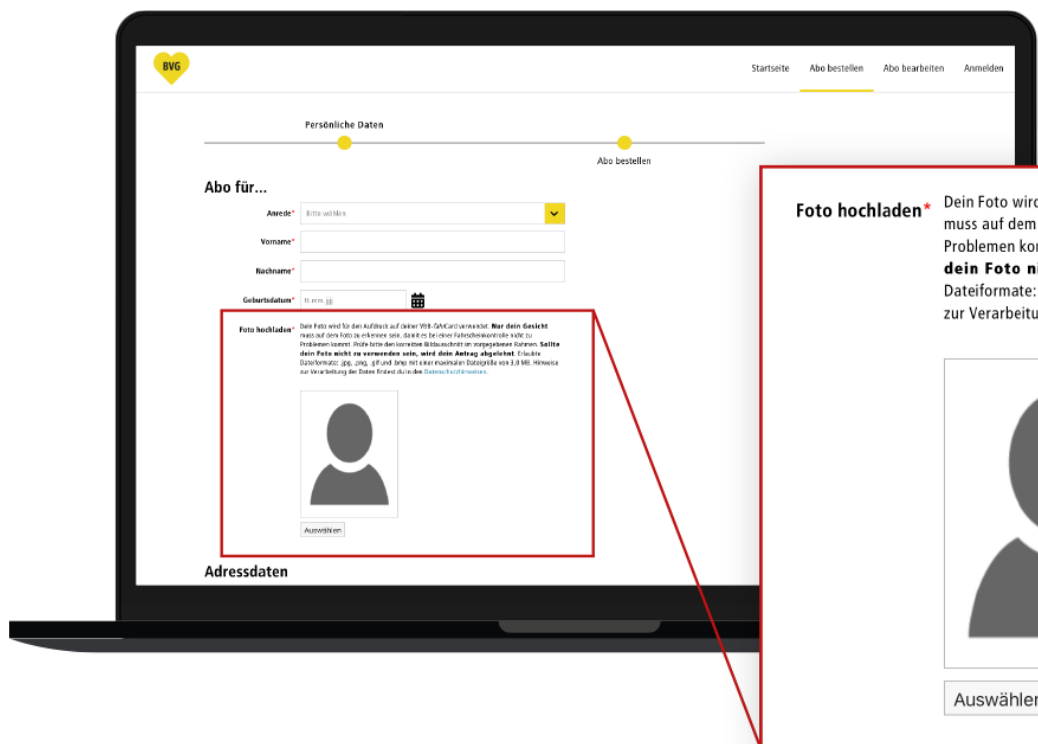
BVG

Startseite Abo bestellen Abo bearbeiten Anmelden

Persönliche Daten

Abo bestellen

Abo für...

Anrede* Bitte wählen

Vorname*

Nachname*

Geburtsdatum* tt.mm.jjjj

Foto hochladen* Dein Foto wird für den Aufdruck auf deiner VBB-fahrCard verwendet. **Nur dein Gesicht** muss auf dem Foto zu erkennen sein, damit es bei einer Fahrscheinkontrolle nicht zu Problemen kommt. Prüfe bitte den korrekten Bildausschnitt im vorgegebenen Rahmen. **Sollte dein Foto nicht zu verwenden sein, wird dein Antrag abgelehnt.** Erlaubte Dateiformate: .jpg, .jpeg, .gif und .bmp mit einer maximalen Dateigröße von 3,0 MB. Hinweise zur Verarbeitung der Daten findest du in den Datenschutzhinweisen.

Auswählen

Adressdaten

Foto hochladen* Dein Foto wird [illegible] muss auf dem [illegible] Problemen ko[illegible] **dein Foto ni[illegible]** Dateiformate: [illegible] zur Verarbeitu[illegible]

Auswähle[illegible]